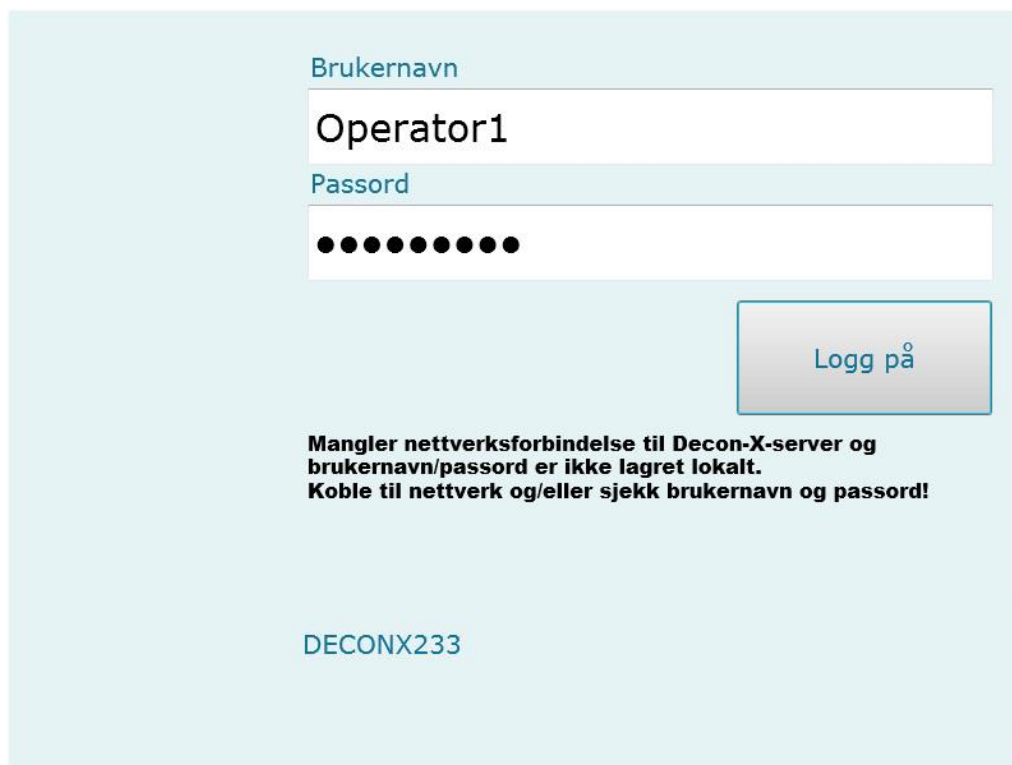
Brukernavn

Operator1

Passord

●●●●●●●●●

Logg på

Mangler nettverksforbindelse til Decon-X-server og brukernavn/passord er ikke lagret lokalt.
Koble til nettverk og/eller sjekk brukernavn og passord!

DECONX233